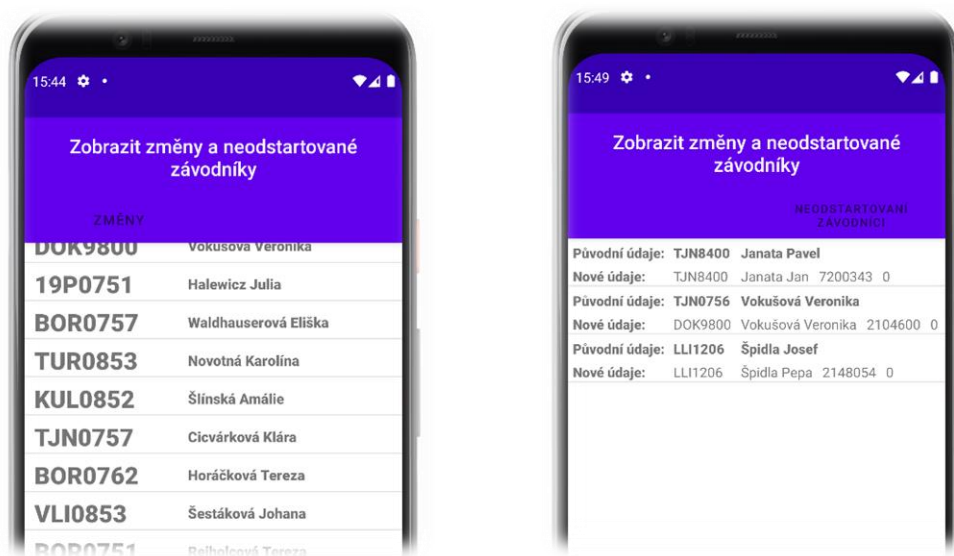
15:44

Zobrazit změny a neodstartované závodníky

ZMĚNY

DOK9800 Vokušová Veronika
19P0751 Halewicz Julia
BOR0757 Waldhauserová Eliška
TUR0853 Novotná Karolína
KUL0852 Šlínská Amálie
TJN0757 Cicvárková Klára
BOR0762 Horáčková Tereza
VLI0853 Šestáková Johana
BOR0751 Rejholcová Tereza

15:49

Zobrazit změny a neodstartované závodníky

NEODSTARTOVANÍ ZÁVODNÍCI

Původní údaje: TJN8400 Janata Pavel
Nové údaje: TJN8400 Janata Jan 7200343 0
Původní údaje: TJN0756 Vokušová Veronika
Nové údaje: DOK9800 Vokušová Veronika 2104600 0
Původní údaje: LLI1206 Špidla Josef
Nové údaje: LLI1206 Špidla Pepa 2148054 0